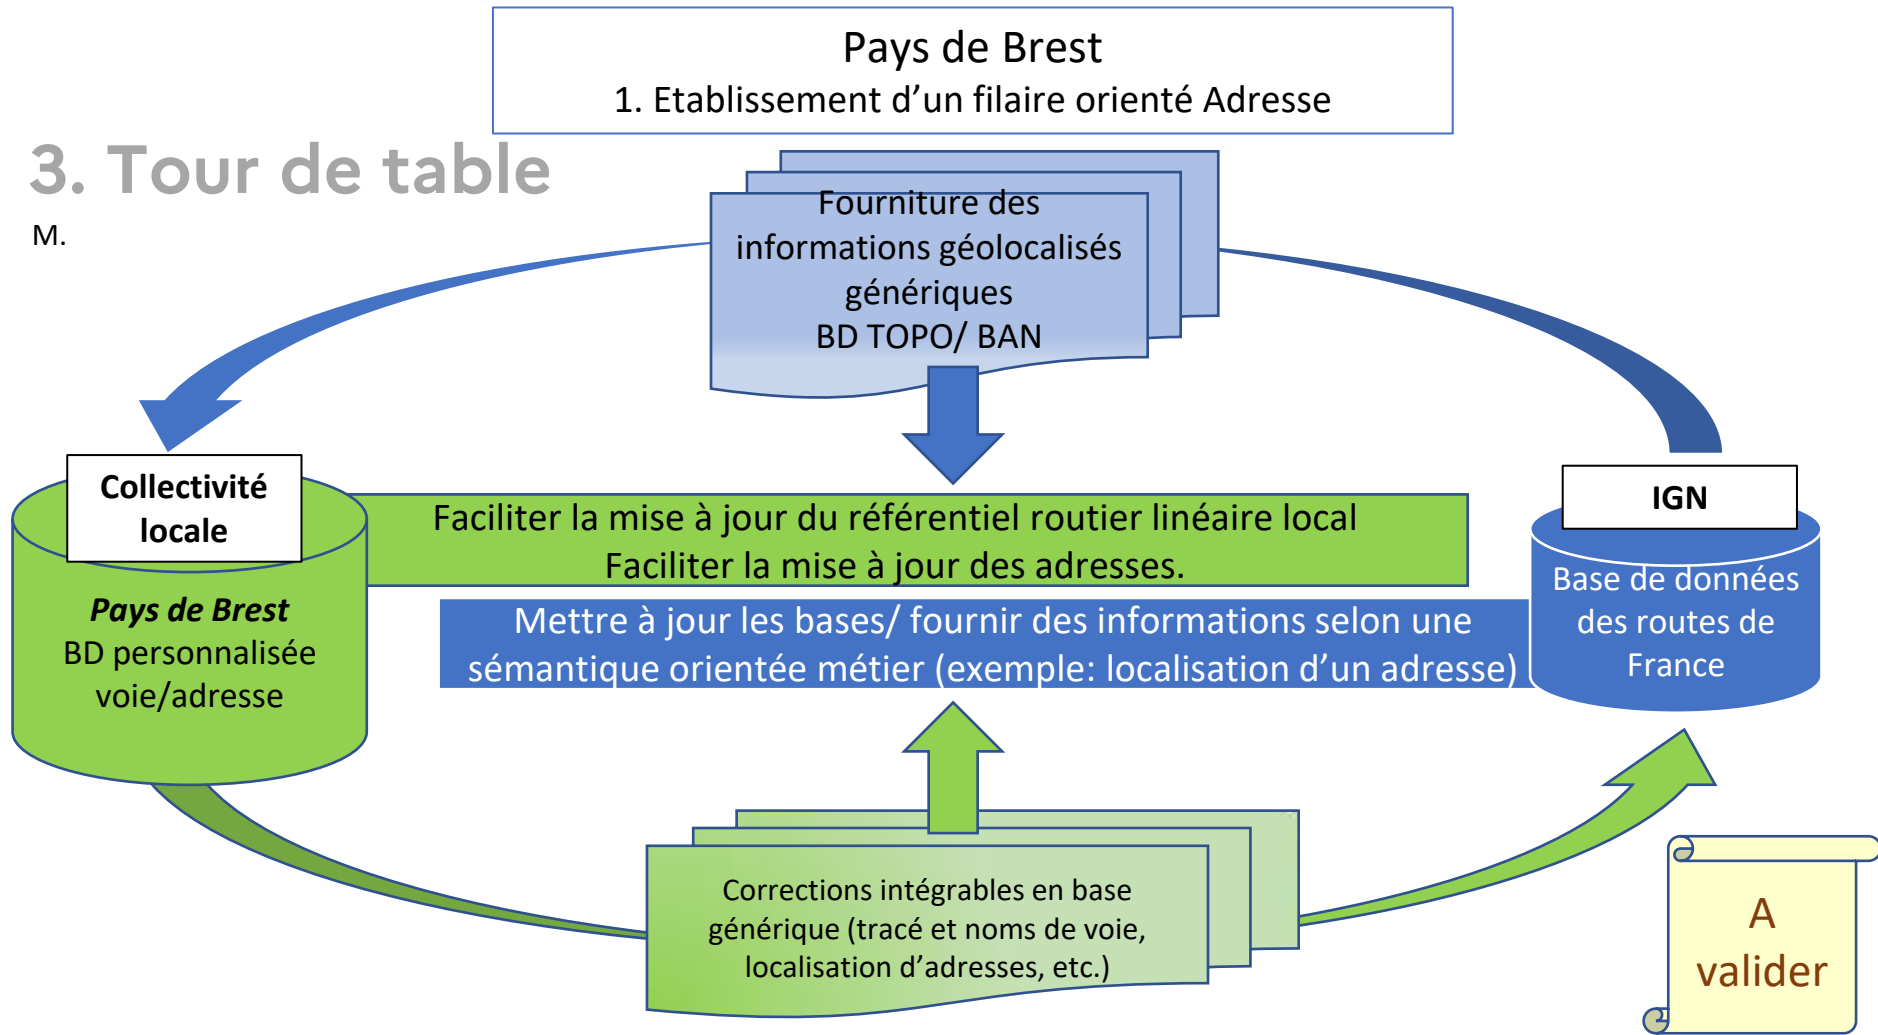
Pays de Brest
1. Etablissement d’un filaire orienté Adresse

3. Tour de table

M.

Fourniture des informations géolocalisés génériques
BD TOPO/ BAN

Collectivité locale

Pays de Brest
BD personnalisée voie/adresse

Faciliter la mise à jour du référentiel routier linéaire local
Faciliter la mise à jour des adresses.

Mettre à jour les bases/ fournir des informations selon une sémantique orientée métier (exemple: localisation d’un adresse)

IGN

Base de données des routes de France

Corrections intégrables en base générique (tracé et noms de voie, localisation d’adresses, etc.)

A valider